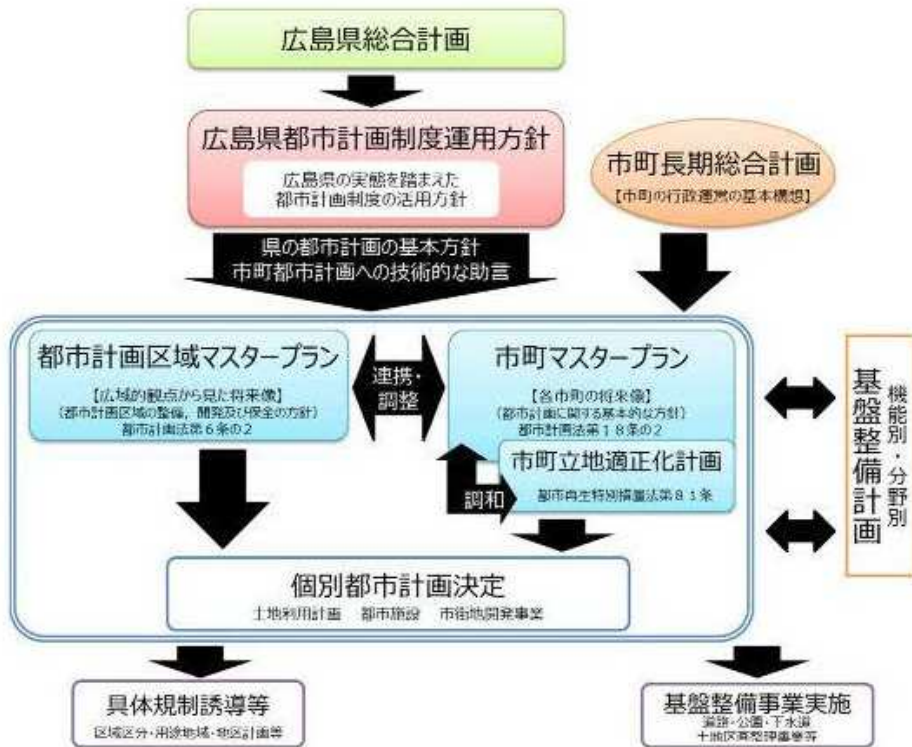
広島県総合計画

広島県都市計画制度運用方針

広島県の実態を踏まえた都市計画制度の活用方針

市町長期総合計画

【市町の行政運営の基本構想】

県の都市計画の基本方針
市町都市計画への技術的な助言

都市計画区域マスタープラン

【広域的観点から見た将来像】
（都市計画区域の整備、開発及び保全の方針）
都市計画法第６条の２

連携・調整

市町マスタープラン

【各市町の将来像】
（都市計画に関する基本的な方針）
都市計画法第１８条の２

市町立地適正化計画

調和

都市再生特別措置法第８１条

基盤整備計画

機能別・分野別

個別都市計画決定

土地利用計画　都市施設　市街地開発事業

具体規制誘導等

区域区分・用途地域・地区計画等

基盤整備事業実施

道路・公園・下水道
土地区画整理事業等